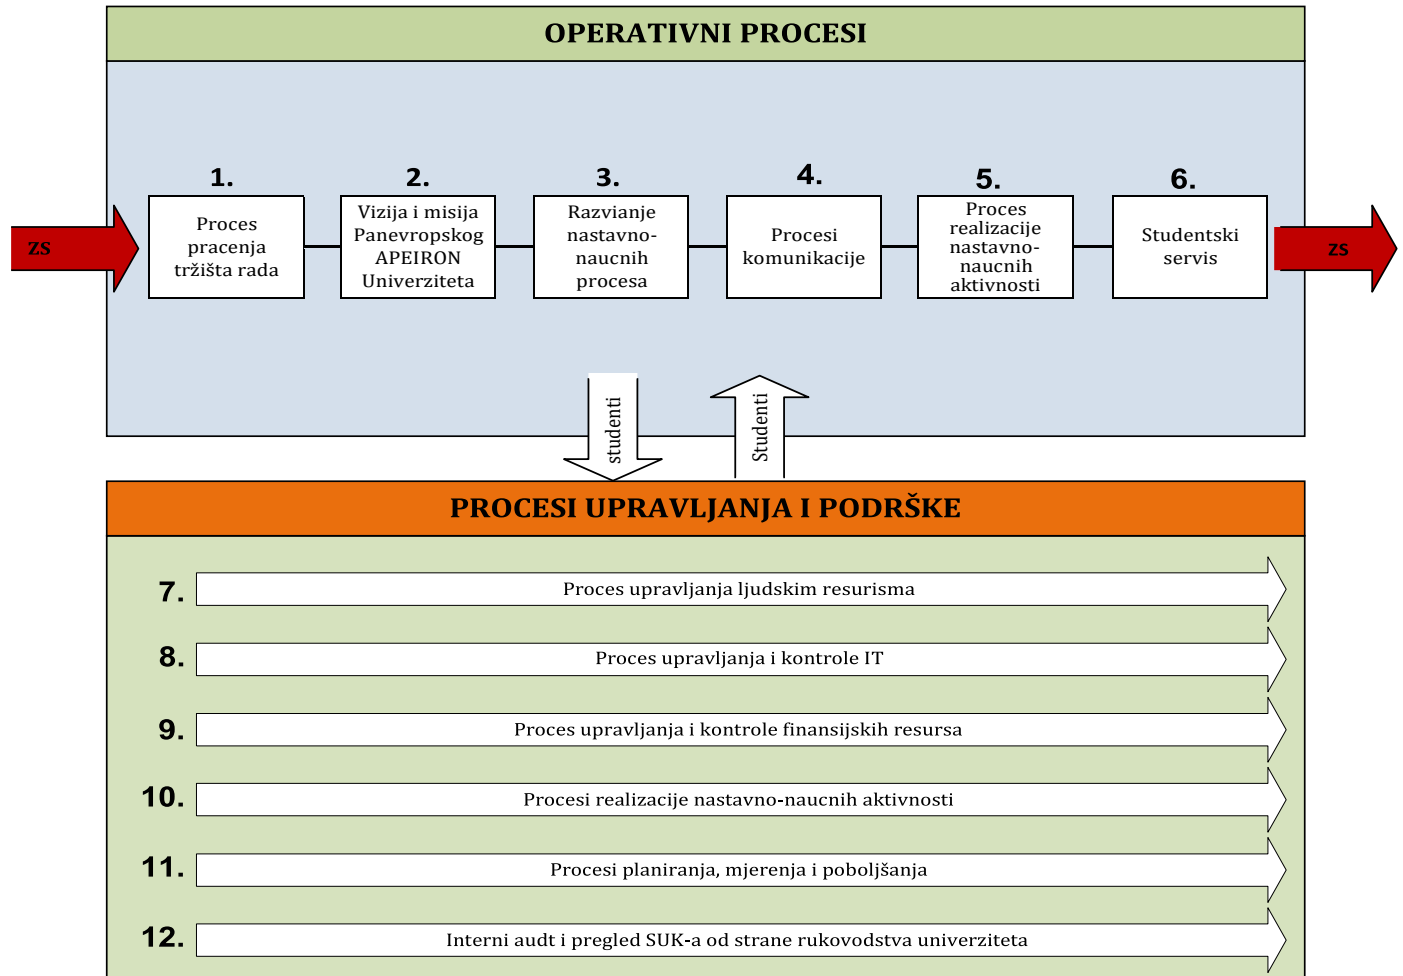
OPERATIVNI PROCESI

ZS

1.
Proces pracenja tržišta rada

2.
Vizija i misija Panevropskog APEIRON Univerziteta

3.
Razvianje nastavno-naucnih procesa

4.
Procesi komunikacije

5.
Proces realizacije nastavno-naucnih aktivnosti

6.
Studentski servis

ZS

studenti

Studenti

PROCESI UPRAVLJANJA I PODRŠKE

7. Proces upravljanja ljudskim resurisma

8. Proces upravljanja i kontrole IT

9. Proces upravljanja i kontrole finansijskih resursa

10. Procesi realizacije nastavno-naucnih aktivnosti

11. Procesi planiranja, mjerenja i poboljšanja

12. Interni audt i pregled SUK-a od strane rukovodstva univerziteta